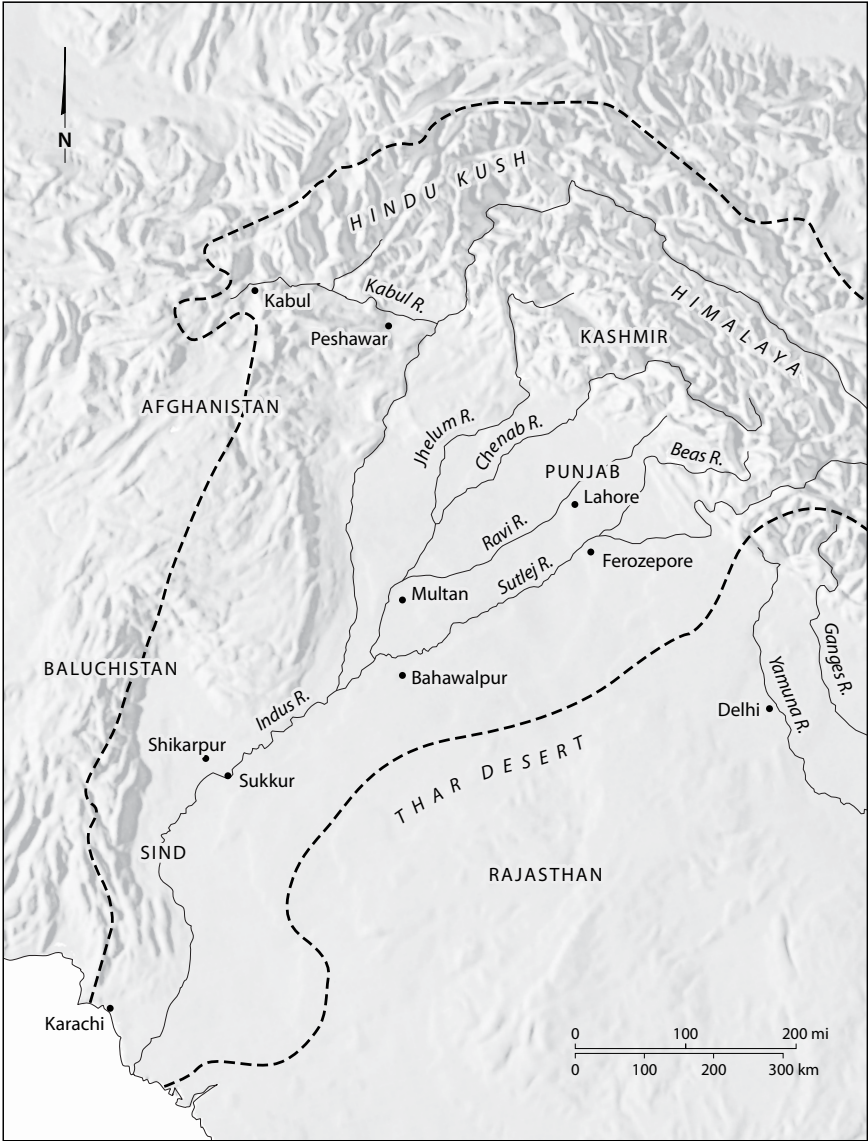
N

HINDU KUSH

HIMALAYA

Kabul

Kabul R.

Peshawar

KASHMIR

AFGHANISTAN

Jhelum R.

Chenab R.

PUNJAB

Beas R.

Lahore

Ravi R.

Ferozepore

Sutlej R.

Multan

BALUCHISTAN

Bahawalpur

Indus R.

Ganges R.

Yamuna R.

Delhi

Shikarpur

Sukkur

THAR DESERT

SIND

RAJASTHAN

Karachi

0 100 200 mi
0 100 200 300 km